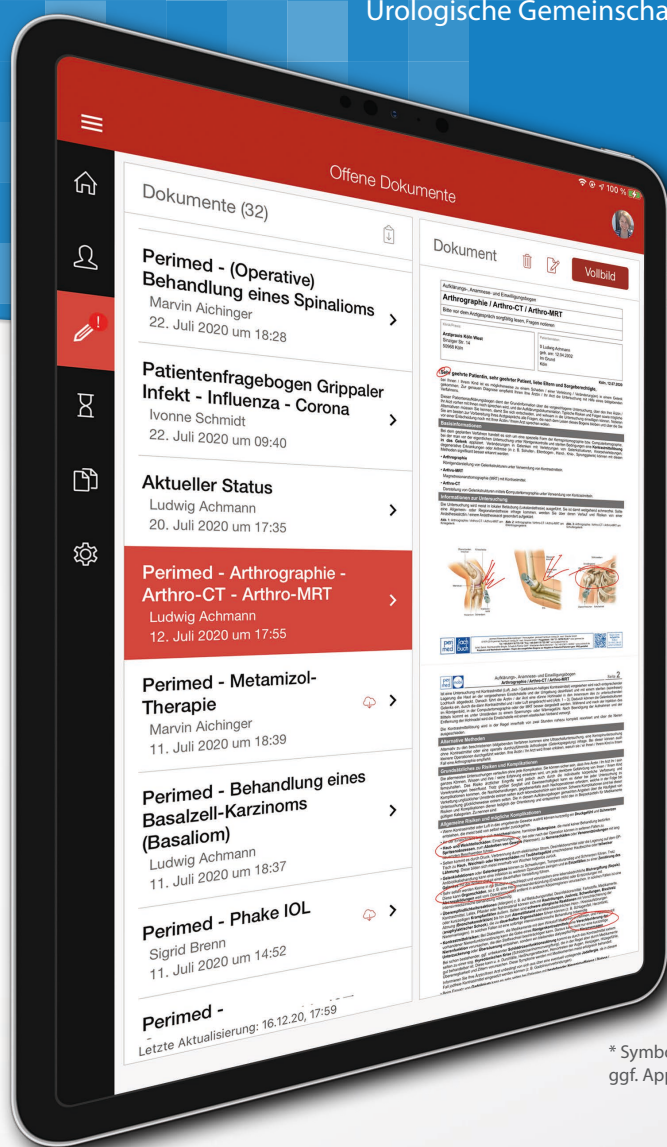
Urologische Gemeinscha

Offene Dokumente

100 %

Dokumente (32)

Perimed - (Operative) Behandlung eines Spinalioms
Marvin Aichinger
22. Juli 2020 um 18:28

Patientenfragebogen Grippaler Infekt - Influenza - Corona
Ivonne Schmidt
22. Juli 2020 um 09:40

Aktueller Status
Ludwig Achmann
20. Juli 2020 um 17:35

Perimed - Arthrographie - Arthro-CT - Arthro-MRT
Ludwig Achmann
12. Juli 2020 um 17:55

Perimed - Metamizol-Therapie
Marvin Aichinger
11. Juli 2020 um 18:39

Perimed - Behandlung eines Basalzell-Karzinoms (Basaliom)
Ludwig Achmann
11. Juli 2020 um 18:37

Perimed - Phake IOL
Sigrid Brenn
11. Juli 2020 um 14:52

Perimed -

Letzte Aktualisierung: 16.12.20, 17:59

Dokument

Vollbild

Aufklärungs-, Anamnese- und Einwilligungsbogen
Arthrographie / Arthro-CT / Arthro-MRT
Bitte vor dem Arztgespräch sorgfältig lesen, Fragen notieren

Liebe Patientin, sehr geehrter Patient, liebe Eltern und Sorgeberechtigte,

Basisinformationen

Informationen zur Untersuchung

Seite 2

Alternative Methoden

Allgemeine Risiken und mögliche Komplikationen

* Symbo
ggf. App